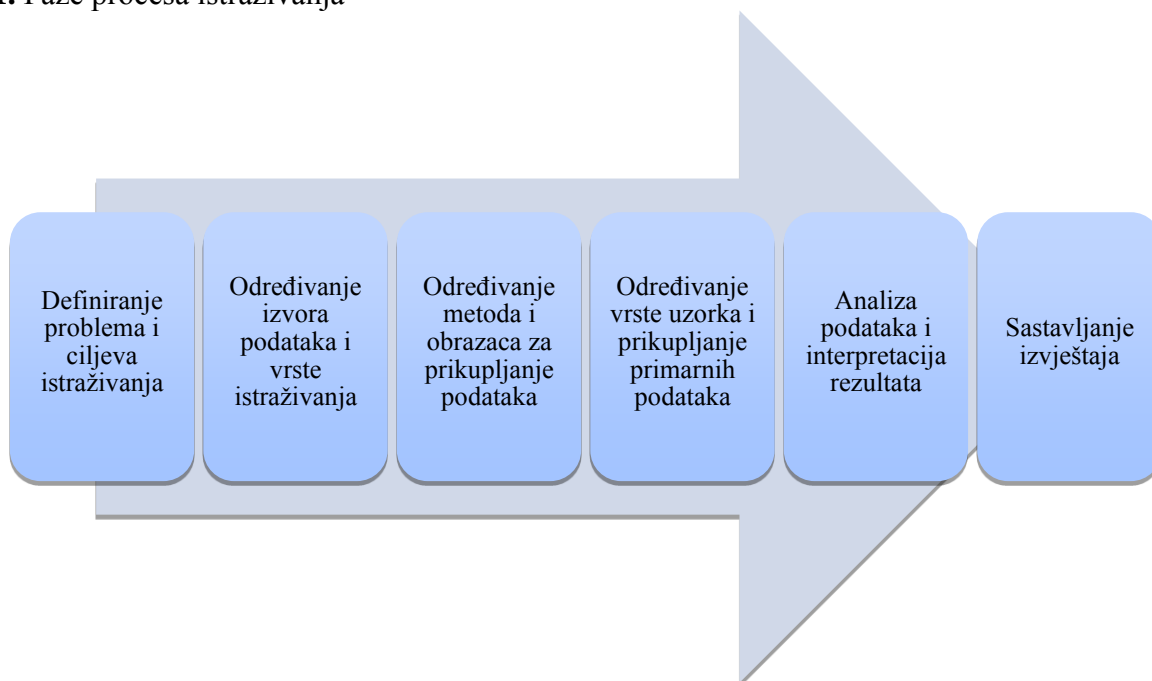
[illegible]. Faze procesa istraživanja

Definiranje problema i ciljeva istraživanja

Određivanje izvora podataka i vrste istraživanja

Određivanje metoda i obrazaca za prikupljanje podataka

Određivanje vrste uzorka i prikupljanje primarnih podataka

Analiza podataka i interpretacija rezultata

Sastavljanje izvještaja